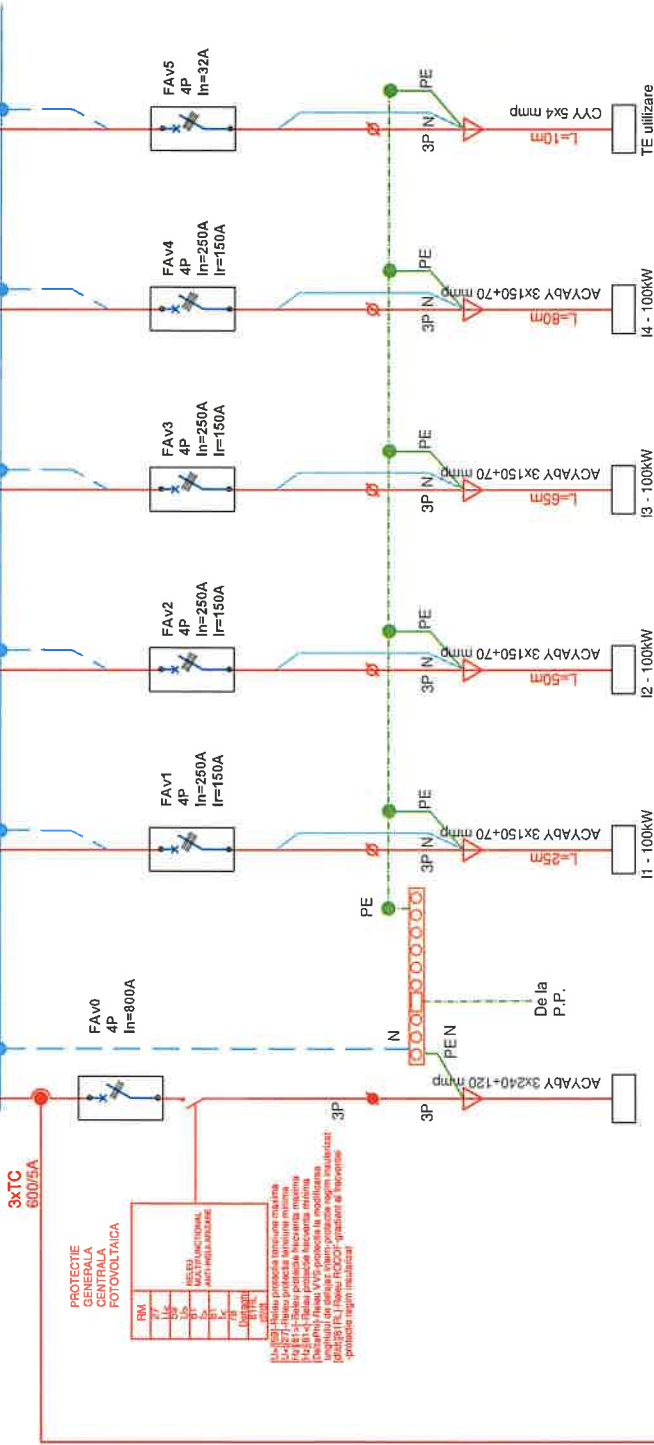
3xTC
600/5A

PROTECTIE
GENERALA
CENTRALA
FOTOVOLTAICA

RELEU MULTIFUNCTIONAL ANTI-INSULARIZARE

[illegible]

FAv0
4P
In=800A

3P
3P
N
PE N
ACYAbY 3x240+120 mmp
De la
P.P.
PE

FAv1
4P
In=250A
Ir=150A
3P N
PE
ACYAbY 3x150+70 mmp
L=25m
I1 - 100kW

FAv2
4P
In=250A
Ir=150A
3P N
PE
ACYAbY 3x150+70 mmp
L=50m
I2 - 100kW

FAv3
4P
In=250A
Ir=150A
3P N
PE
ACYAbY 3x150+70 mmp
L=65m
I3 - 100kW

FAv4
4P
In=250A
Ir=150A
3P N
PE
ACYAbY 3x150+70 mmp
L=80m
I4 - 100kW

FAv5
4P
In=32A
3P N
PE
CYY 5x4 mmp
L=10m
TE utilizare